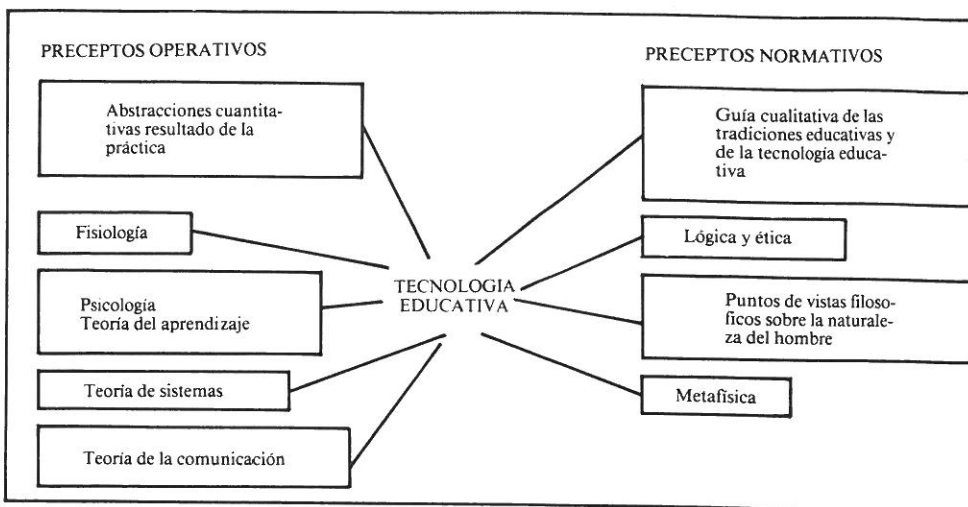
PRECEPTOS OPERATIVOS

PRECEPTOS NORMATIVOS

Abstracciones cuantitativas resultado de la práctica

Guía cualitativa de las tradiciones educativas y de la tecnología educativa

Fisiología

Lógica y ética

TECNOLOGIA EDUCATIVA

Psicología
Teoría del aprendizaje

Puntos de vistas filosoficos sobre la naturaleza del hombre

Teoría de sistemas

Metafísica

Teoría de la comunicación